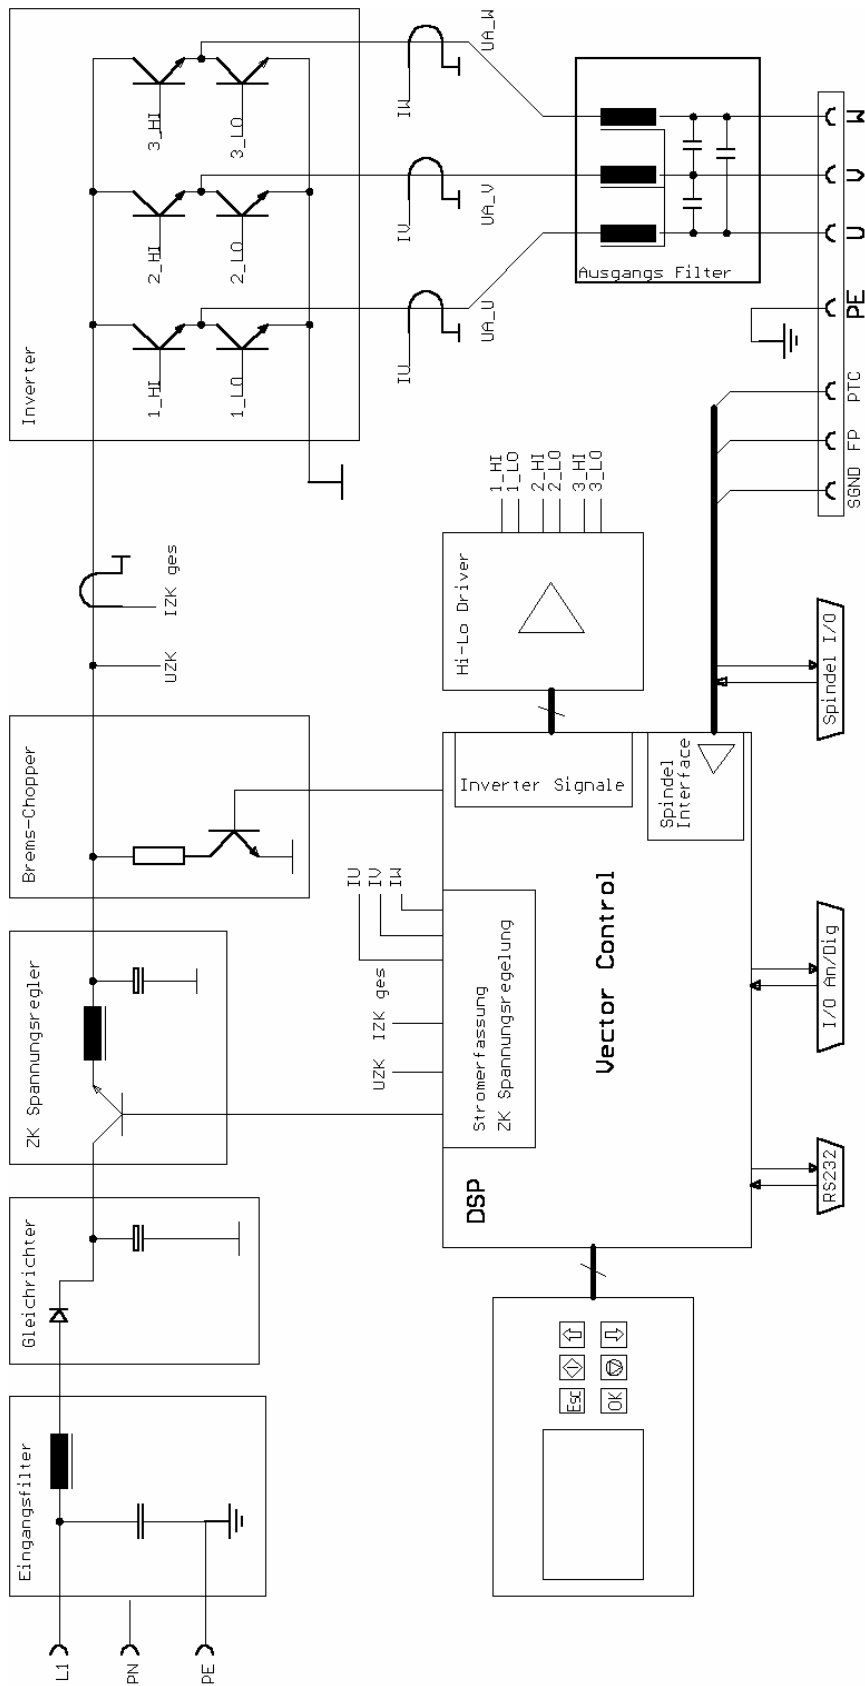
L1
PN
PE
Eingangsfilter
Gleichrichter
ZK Spannungsregler
Brems-Chopper
UZK
IZK ges
Inverter
1_HI
1_LO
2_HI
2_LO
3_HI
3_LO
IU
UA_U
IV
UA_V
IW
UA_W
Ausgangs Filter
PE
U
V
W
SGND
FP
PTC
Hi-Lo Driver
1_HI
1_LO
2_HI
2_LO
3_HI
3_LO
Inverter Signale
Spindel Interface
Spindel I/O
DSP
Vector Control
UZK
IZK ges
IU
IV
IW
Stromerfassung
ZK Spannungsregelung
I/O An/Dig
RS232
Esc
OK